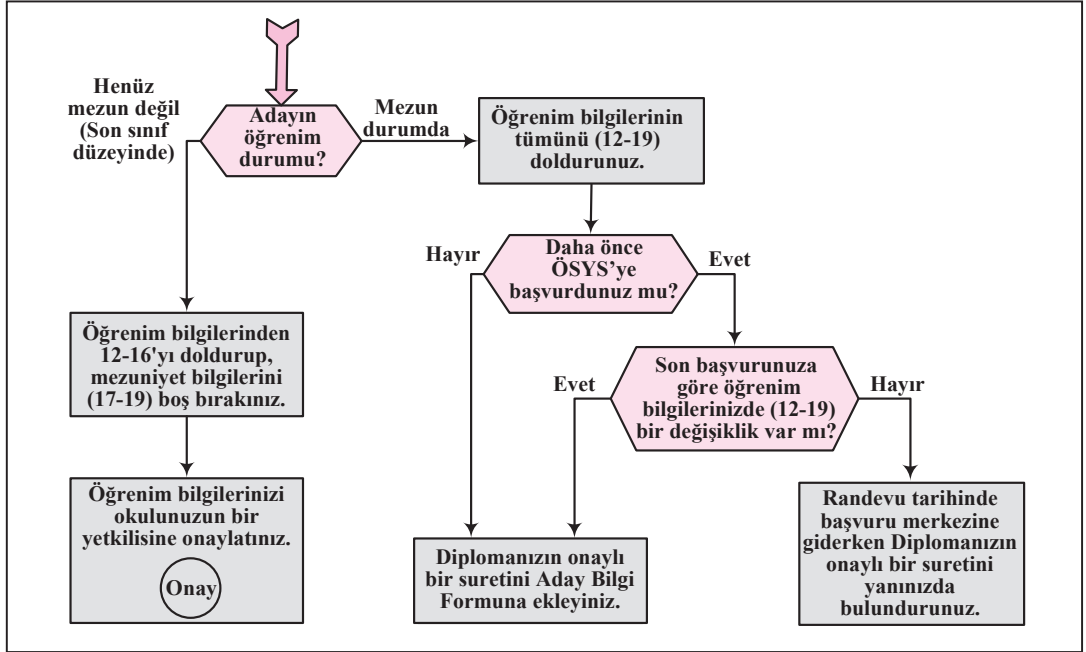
Adayın öğrenim durumu?

Henüz mezun değil (Son sınıf düzeyinde)

Mezun durumda

Öğrenim bilgilerinin tümünü (12-19) doldurunuz.

Öğrenim bilgilerinden 12-16'yı doldurup, mezuniyet bilgilerini (17-19) boş bırakınız.

Öğrenim bilgilerinizi okulunuzun bir yetkilisine onaylatınız.

Onay

Hayır

Daha önce ÖSYS'ye başvurdunuz mu?

Evet

Evet

Son başvurunuza göre öğrenim bilgilerinizde (12-19) bir değişiklik var mı?

Hayır

Diplomanızın onaylı bir suretini Aday Bilgi Formuna ekleyiniz.

Randevu tarihinde başvuru merkezine giderken Diplomanızın onaylı bir suretini yanınızda bulundurunuz.